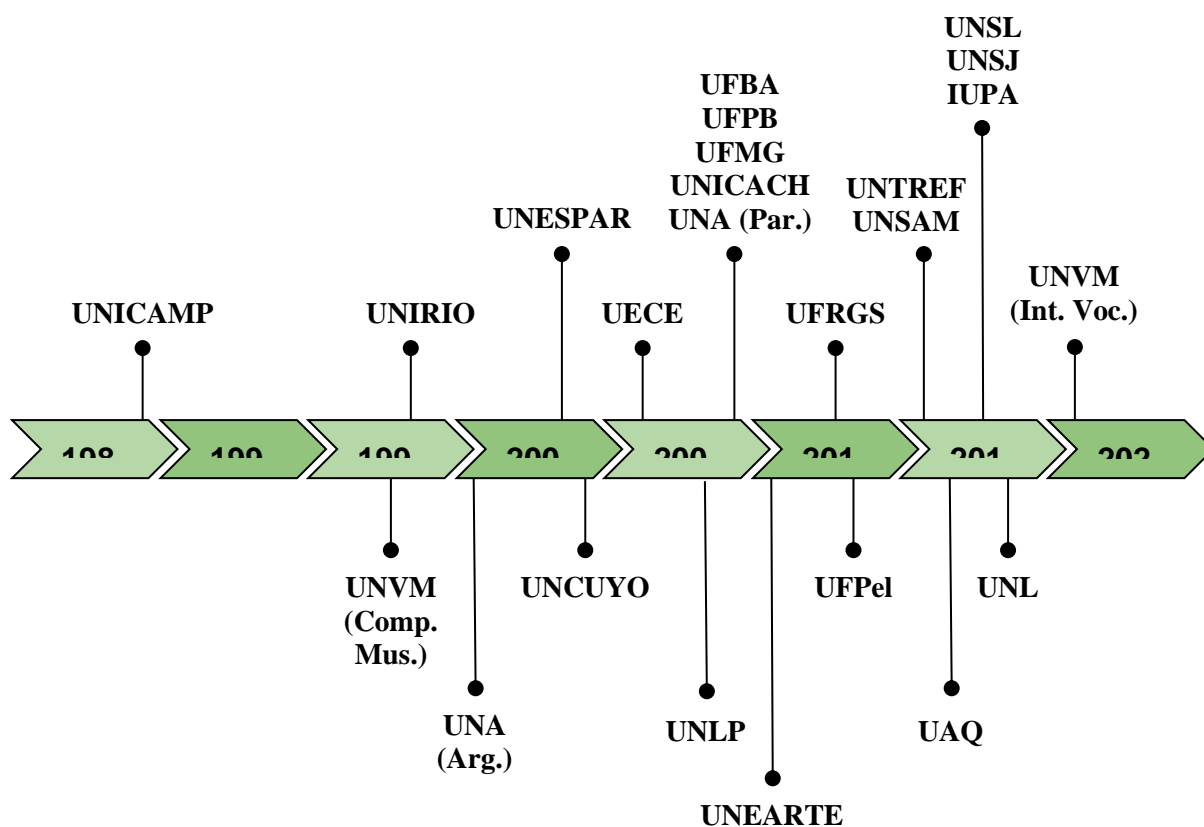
UNSL
UNSJ
IUPA

UFBA
UFPB
UFMG
UNICACH
UNA (Par.)

UNTREF
UNSAM

UNESPAR

UNVM
(Int. Voc.)

UNICAMP

UNIRIO

UECE

UFRGS

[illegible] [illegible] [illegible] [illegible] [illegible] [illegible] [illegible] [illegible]

UNVM
(Comp.
Mus.)

UNCUYO

UFPel

UNL

UNA
(Arg.)

UNLP

UAQ

UNEARTE